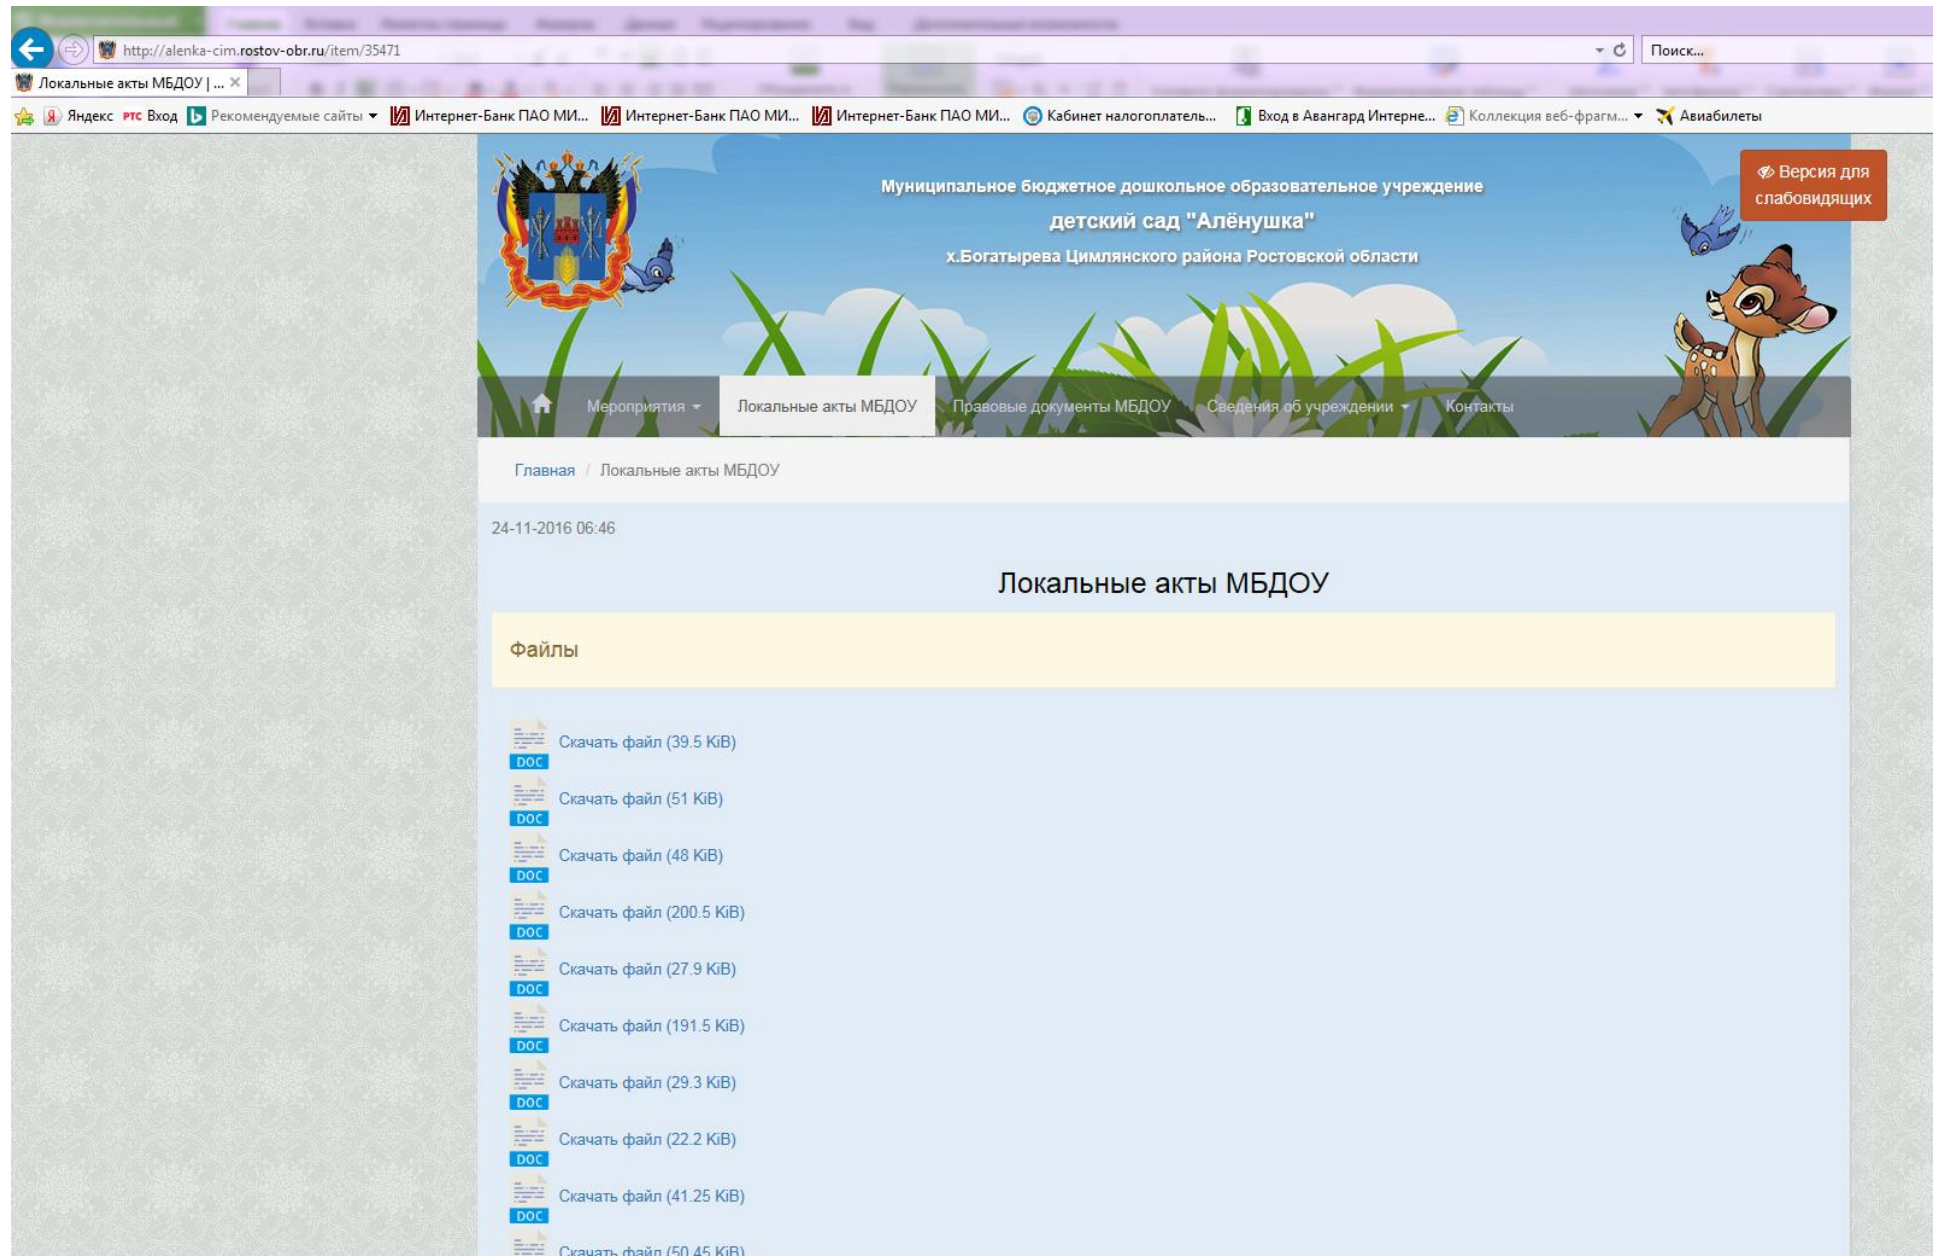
http://alenka-cim.rostov-obr.ru/item/35471

Поиск...

Локальные акты МБДОУ | ...

Яндекс РТС Вход Рекомендуемые сайты Интернет-Банк ПАО МИ... Интернет-Банк ПАО МИ... Интернет-Банк ПАО МИ... Кабинет налогоплатель... Вход в Авангард Интерне... Коллекция веб-фрагм... Авиабилеты

Муниципальное бюджетное дошкольное образовательное учреждение
детский сад "Алёнушка"
х.Богатырева Цимлянского района Ростовской области

Версия для слабовидящих

Мероприятия Локальные акты МБДОУ Правовые документы МБДОУ Сведения об учреждении Контакты

Главная / Локальные акты МБДОУ

24-11-2016 06:46

Локальные акты МБДОУ

Файлы

DOC Скачать файл (39.5 KiB)
DOC Скачать файл (51 KiB)
DOC Скачать файл (48 KiB)
DOC Скачать файл (200.5 KiB)
DOC Скачать файл (27.9 KiB)
DOC Скачать файл (191.5 KiB)
DOC Скачать файл (29.3 KiB)
DOC Скачать файл (22.2 KiB)
DOC Скачать файл (41.25 KiB)
Скачать файл (50.45 KiB)